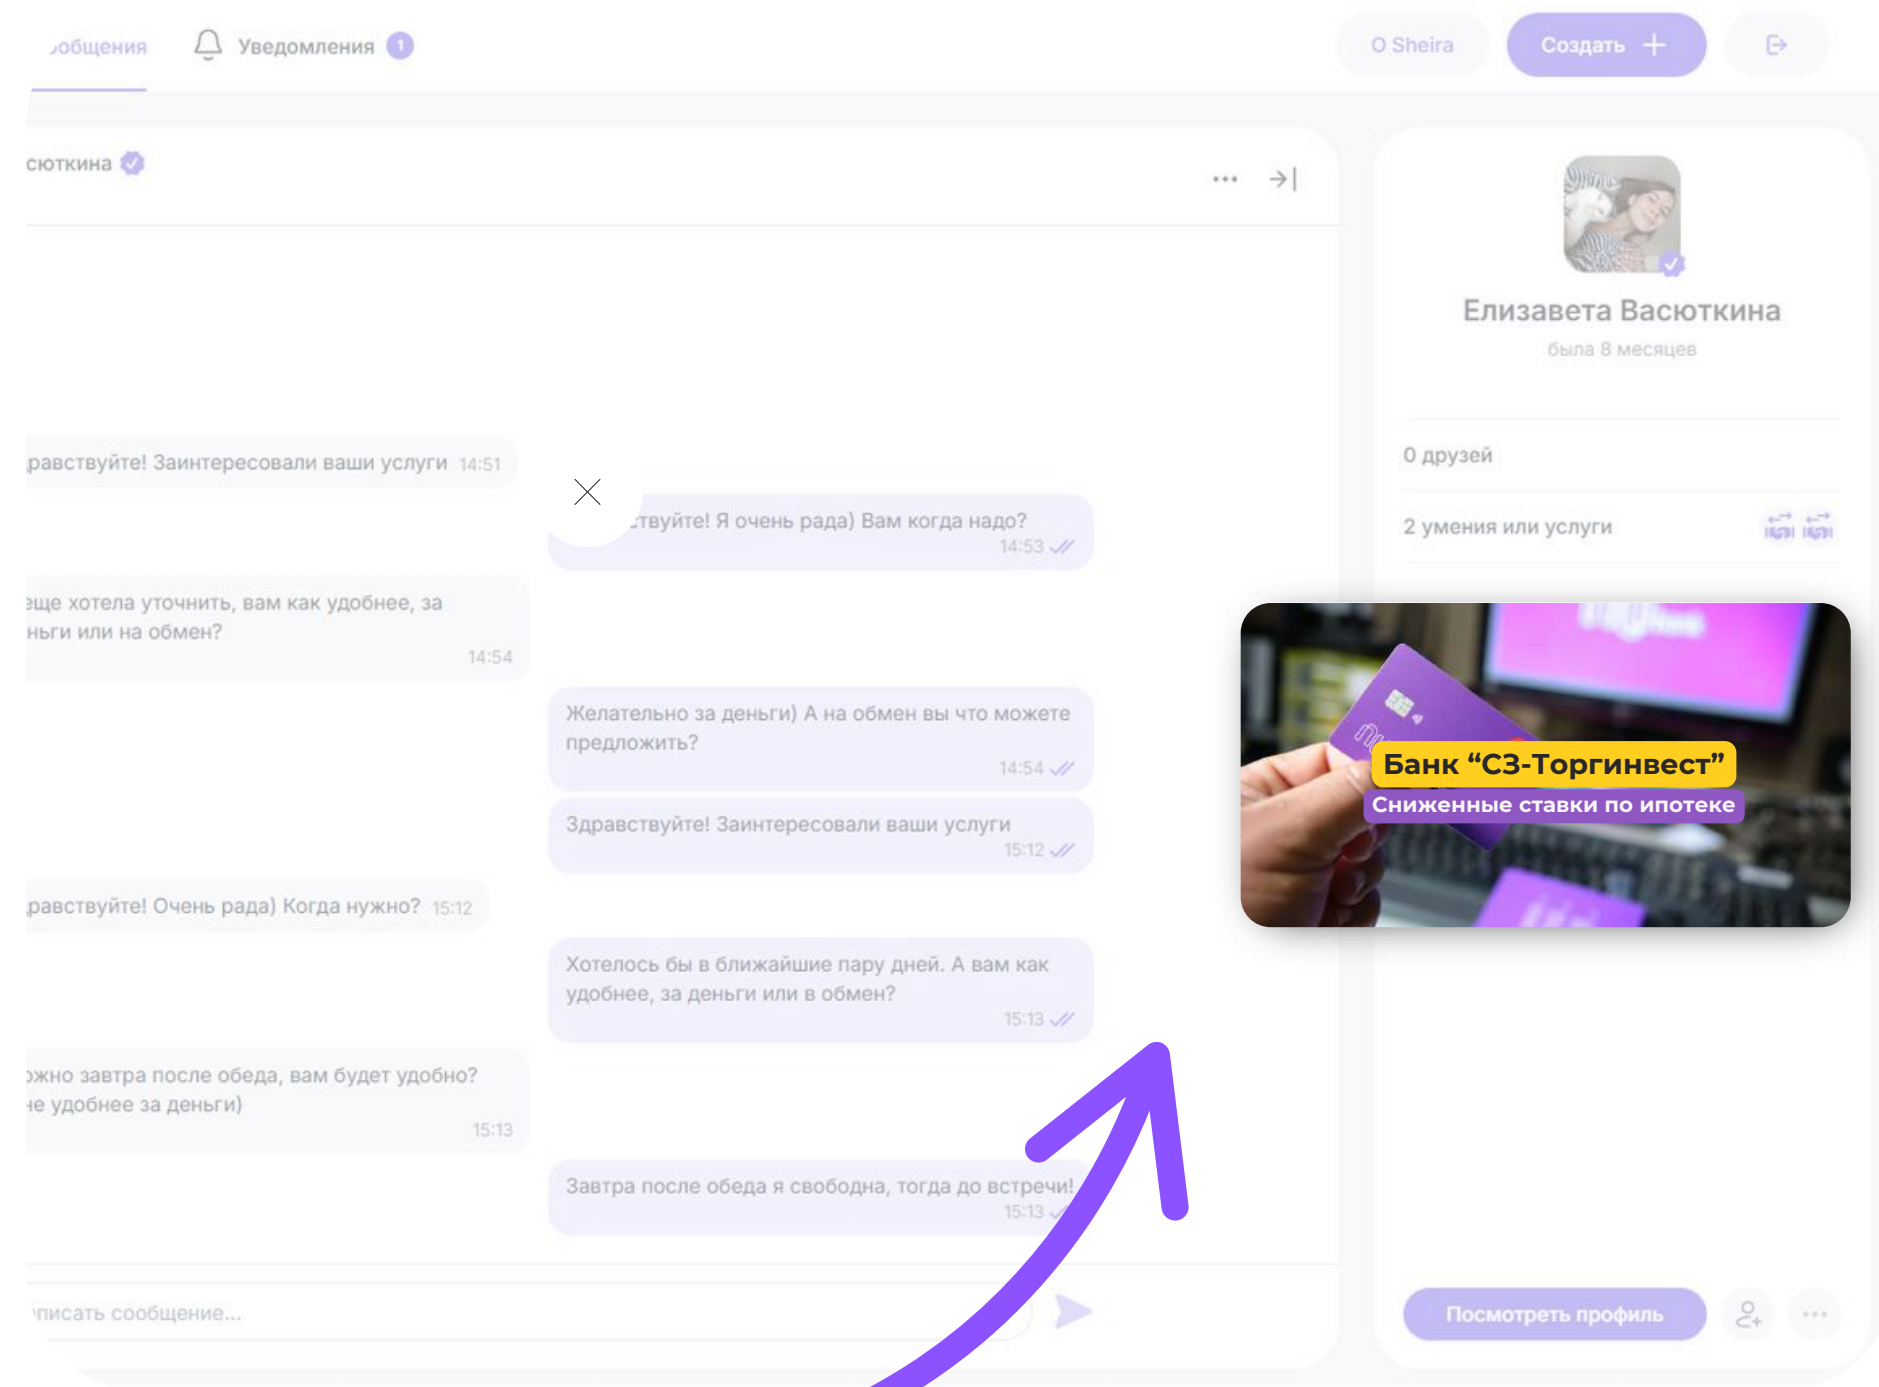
ообщения Уведомления 1 О Sheira Создать +

сюткина

равствуйте! Заинтересовали ваши услуги 14:51

ствуйте! Я очень рада) Вам когда надо? 14:53

еще хотела уточнить, вам как удобнее, за ньги или на обмен? 14:54

Желательно за деньги) А на обмен вы что можете предложить? 14:54

Здравствуйте! Заинтересовали ваши услуги 15:12

равствуйте! Очень рада) Когда нужно? 15:12

Хотелось бы в ближайшие пару дней. А вам как удобнее, за деньги или в обмен? 15:13

жно завтра после обеда, вам будет удобно? не удобнее за деньги) 15:13

Завтра после обеда я свободна, тогда до встречи! 15:13

писать сообщение...

Елизавета Васюткина
была 8 месяцев

0 друзей

2 умения или услуги

Банк “СЗ-Торгинвест”
Сниженные ставки по ипотеке

Посмотреть профиль